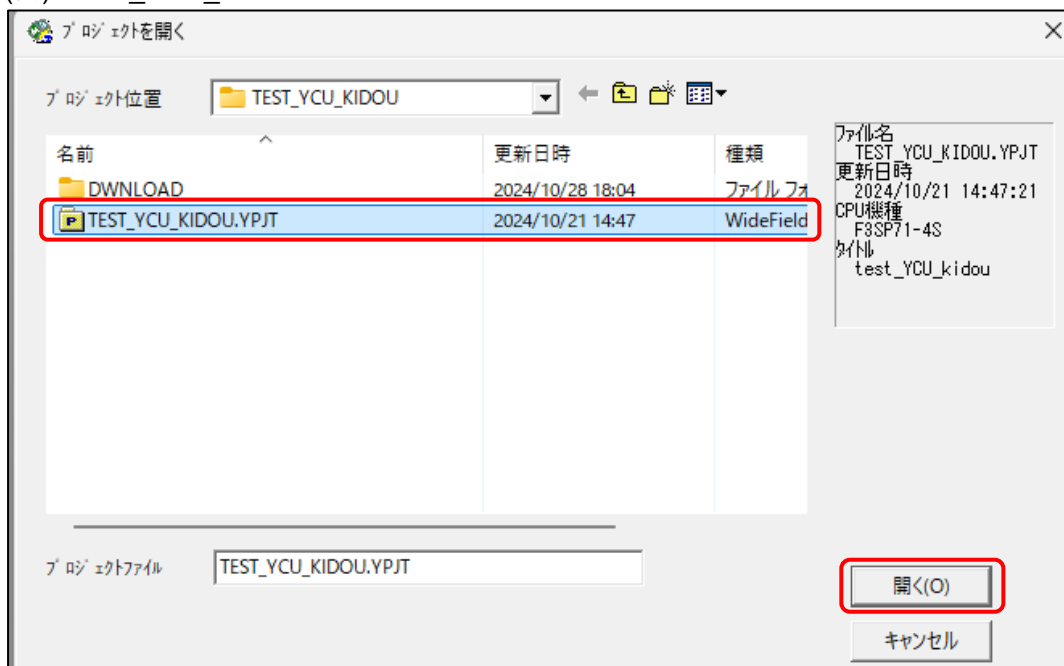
ﾌﾟﾛｼﾞｪｸﾄを開く

ﾌﾟﾛｼﾞｪｸﾄ位置 TEST_YCU_KIDOU

| 名前 | 更新日時 | 種類 |
|---|---|---|
| DWNLOAD | 2024/10/28 18:04 | ファイル フォ |
| TEST_YCU_KIDOU.YPJT | 2024/10/21 14:47 | WideField |

ﾌｧｲﾙ名
TEST_YCU_KIDOU.YPJT
更新日時
2024/10/21 14:47:21
CPU機種
F3SP71-4S
ﾀｲﾄﾙ
test_YCU_kidou

ﾌﾟﾛｼﾞｪｸﾄﾌｧｲﾙ TEST_YCU_KIDOU.YPJT

開く(O)

キャンセル